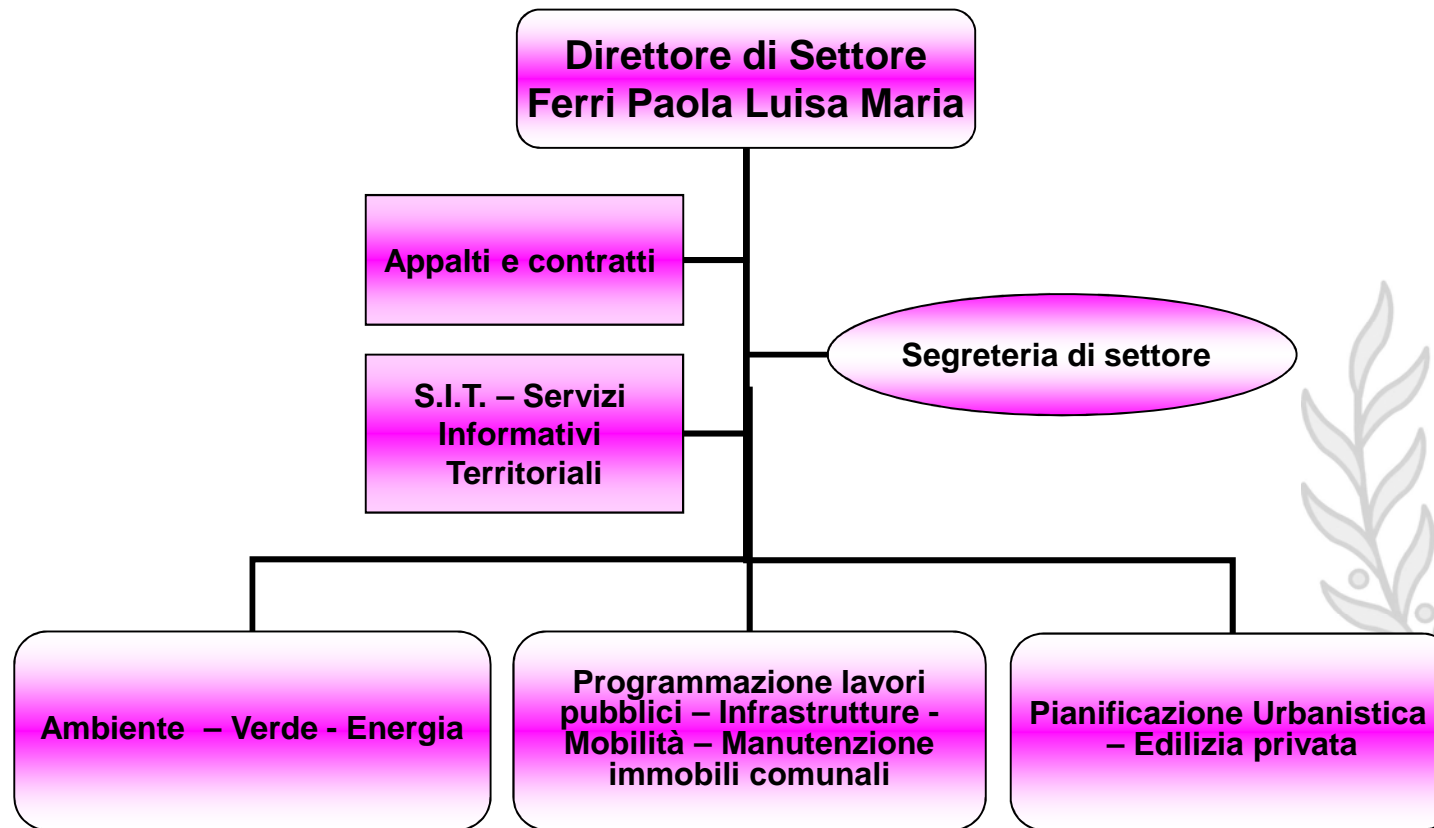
Direttore di Settore
Ferri Paola Luisa Maria

Appalti e contratti

Segreteria di settore

S.I.T. – Servizi Informativi Territoriali

Ambiente – Verde - Energia

Programmazione lavori pubblici – Infrastrutture - Mobilità – Manutenzione immobili comunali

Pianificazione Urbanistica – Edilizia privata